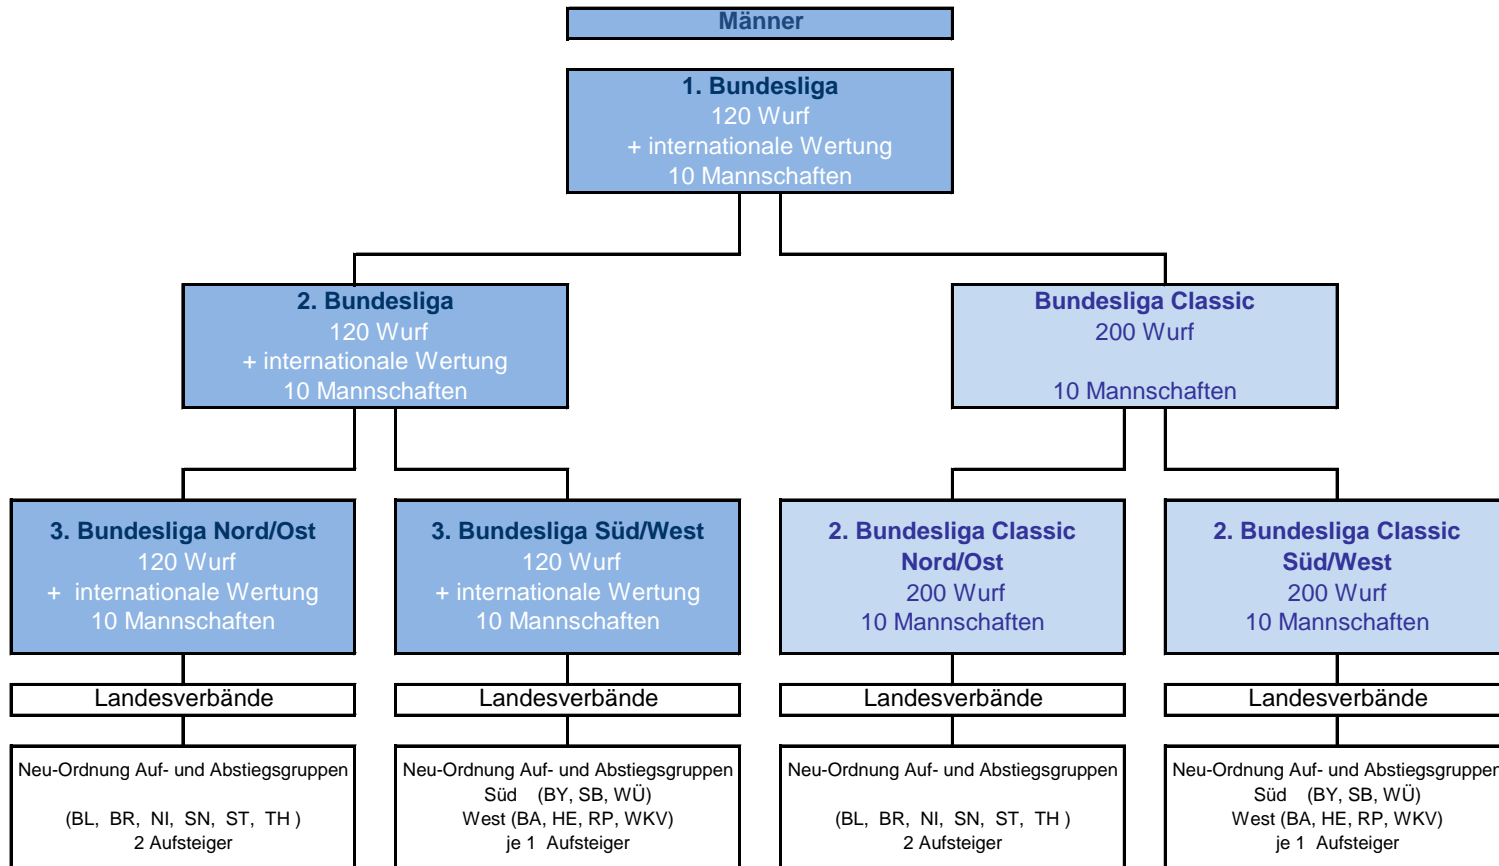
Männer

1. Bundesliga
120 Wurf
+ internationale Wertung
10 Mannschaften

2. Bundesliga
120 Wurf
+ internationale Wertung
10 Mannschaften

Bundesliga Classic
200 Wurf

10 Mannschaften

3. Bundesliga Nord/Ost
120 Wurf
+ internationale Wertung
10 Mannschaften

3. Bundesliga Süd/West
120 Wurf
+ internationale Wertung
10 Mannschaften

2. Bundesliga Classic
Nord/Ost
200 Wurf
10 Mannschaften

2. Bundesliga Classic
Süd/West
200 Wurf
10 Mannschaften

Landesverbände

Landesverbände

Landesverbände

Landesverbände

Neu-Ordnung Auf- und Abstiegsgruppen

(BL, BR, NI, SN, ST, TH )
2 Aufsteiger

Neu-Ordnung Auf- und Abstiegsgruppen
Süd (BY, SB, WÜ)
West (BA, HE, RP, WKV)
je 1 Aufsteiger

Neu-Ordnung Auf- und Abstiegsgruppen

(BL, BR, NI, SN, ST, TH )
2 Aufsteiger

Neu-Ordnung Auf- und Abstiegsgruppen
Süd (BY, SB, WÜ)
West (BA, HE, RP, WKV)
je 1 Aufsteiger